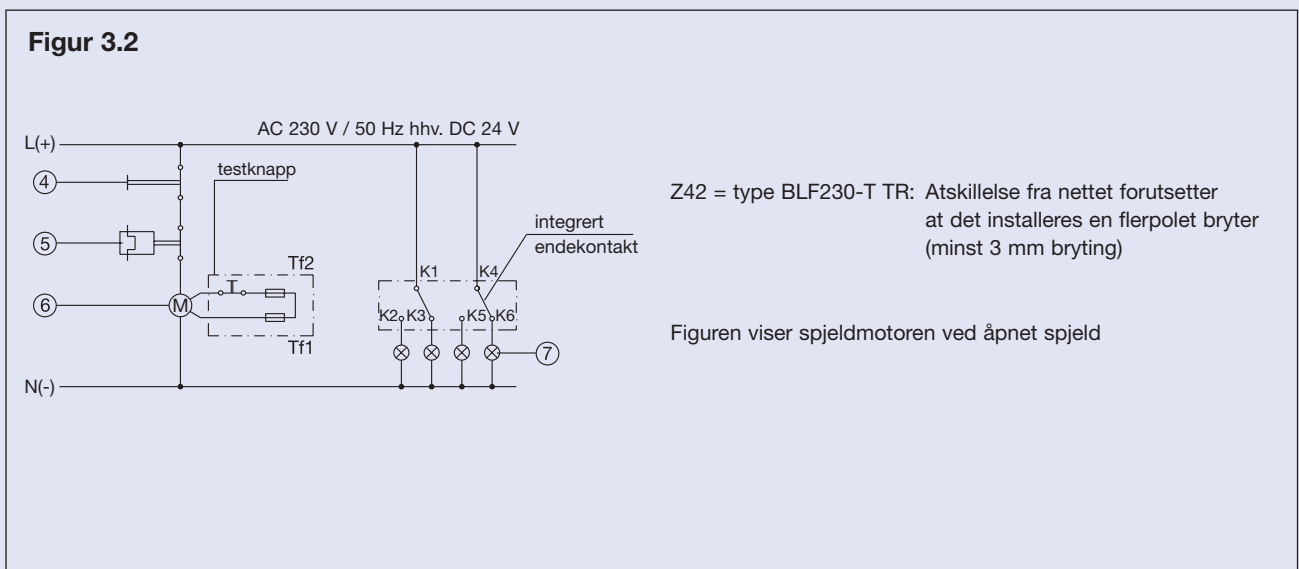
Figur 3.2

L(+)
AC 230 V / 50 Hz hhv. DC 24 V
4
testknapp
5
6
M
Tf2
Tf1
integrert endekontakt
K1
K4
K2
K3
K5
K6
7
N(-)

Z42 = type BLF230-T TR: Atskillelse fra nettet forutsetter at det installeres en flerpolet bryter (minst 3 mm bryting)

Figuren viser spjeldmotoren ved åpnet spjeld